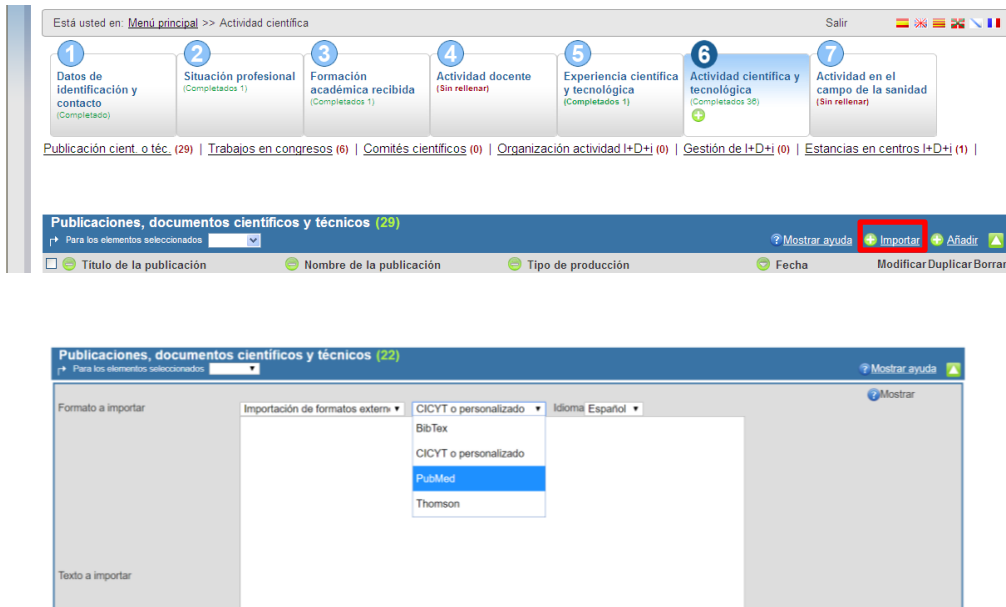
Está usted en: Menú principal >> Actividad científica

Salir

1 Datos de identificación y contacto (Completado)

2 Situación profesional (Completados 1)

3 Formación académica recibida (Completados 1)

4 Actividad docente (Sin rellenar)

5 Experiencia científica y tecnológica (Completados 1)

6 Actividad científica y tecnológica (Completados 36)

7 Actividad en el campo de la sanidad (Sin rellenar)

Publicación cient. o téc. (29) | Trabajos en congresos (6) | Comités científicos (0) | Organización actividad I+D+i (0) | Gestión de I+D+i (0) | Estancias en centros I+D+i (1) |

Publicaciones, documentos científicos y técnicos (29)

Para los elementos seleccionados

Mostrar ayuda Importar Añadir

Título de la publicación | Nombre de la publicación | Tipo de producción | Fecha | Modificar | Duplicar | Borrar

Publicaciones, documentos científicos y técnicos (22)

Para los elementos seleccionados

Mostrar ayuda

Mostrar

Formato a importar | Importación de formatos extern | CICYT o personalizado | Idioma | Español

BibTex
CICYT o personalizado
PubMed
Thomson

Texto a importar